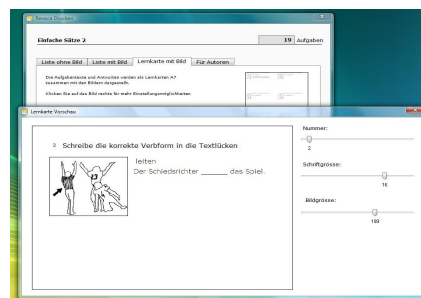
Bevica Drucken

Einfache Sätze 2

19 Aufgaben

Liste ohne Bild | Liste mit Bild | Lernkarte mit Bild | Für Autoren

Die Aufgabentexte und Antworten werden als Lernkarten A7 zusammen mit den Bildern dargestellt.

Klicken Sie auf das Bild rechts für mehr Einstellungsmöglichkeiten

Lernkarte Vorschau

2 Schreibe die korrekte Verbform in die Textlücken

leiten

Der Schiedsrichter _______ das Spiel.

Nummer:

2

Schriftgrösse:

16

Bildgrösse:

100